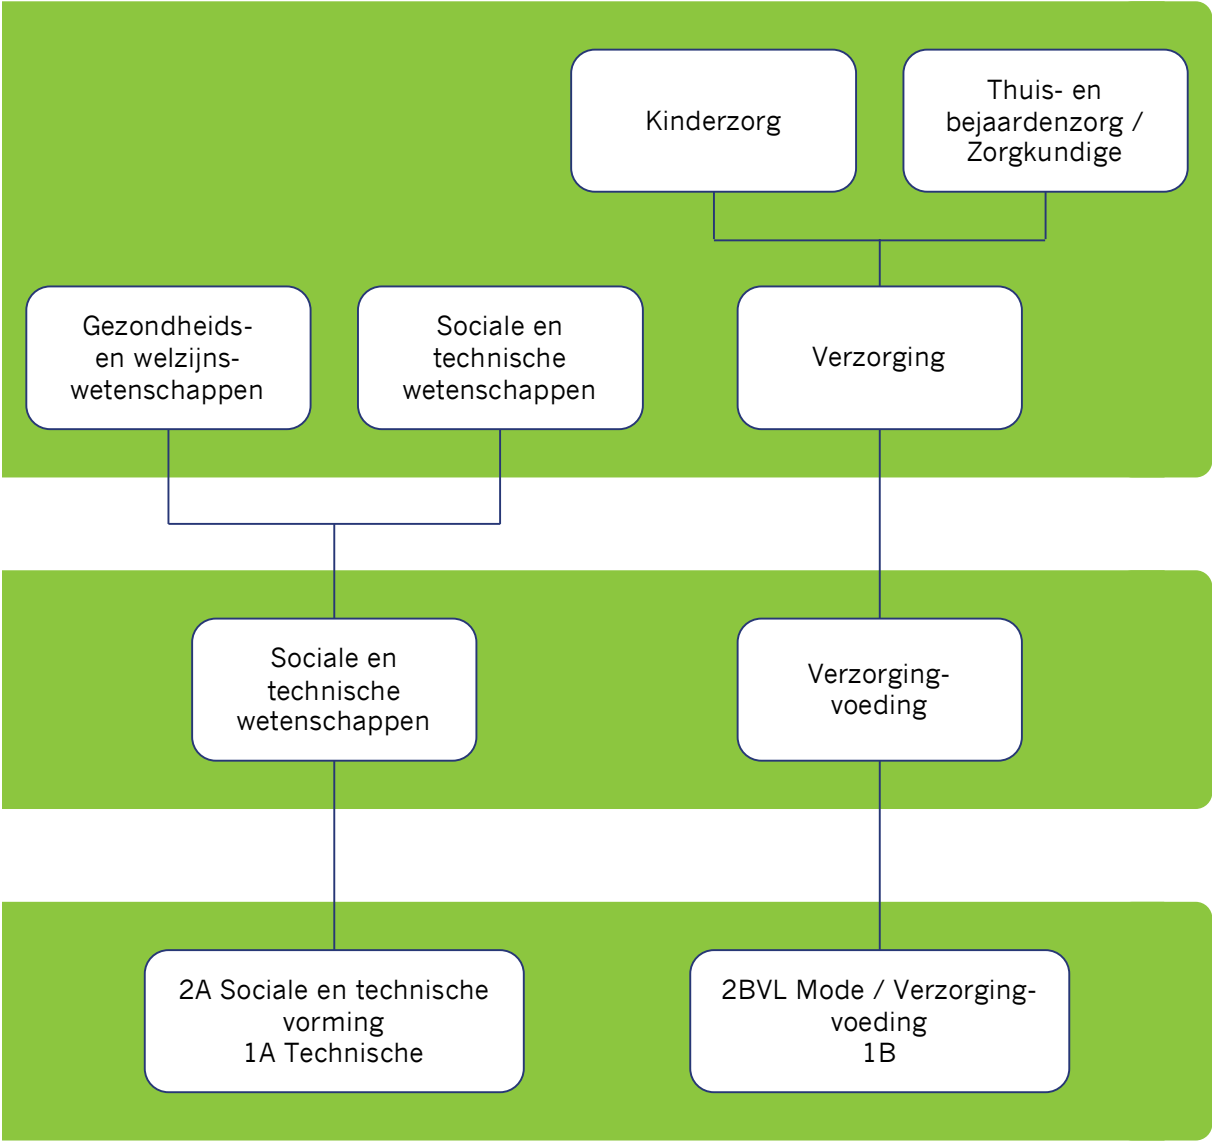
Kinderzorg

Thuis- en bejaardenzorg / Zorgkundige

Gezondheids- en welzijnswetenschappen

Sociale en technische wetenschappen

Verzorging

Sociale en technische wetenschappen

Verzorging-voeding

2A Sociale en technische vorming
1A Technische

2BVL Mode / Verzorging-voeding
1B